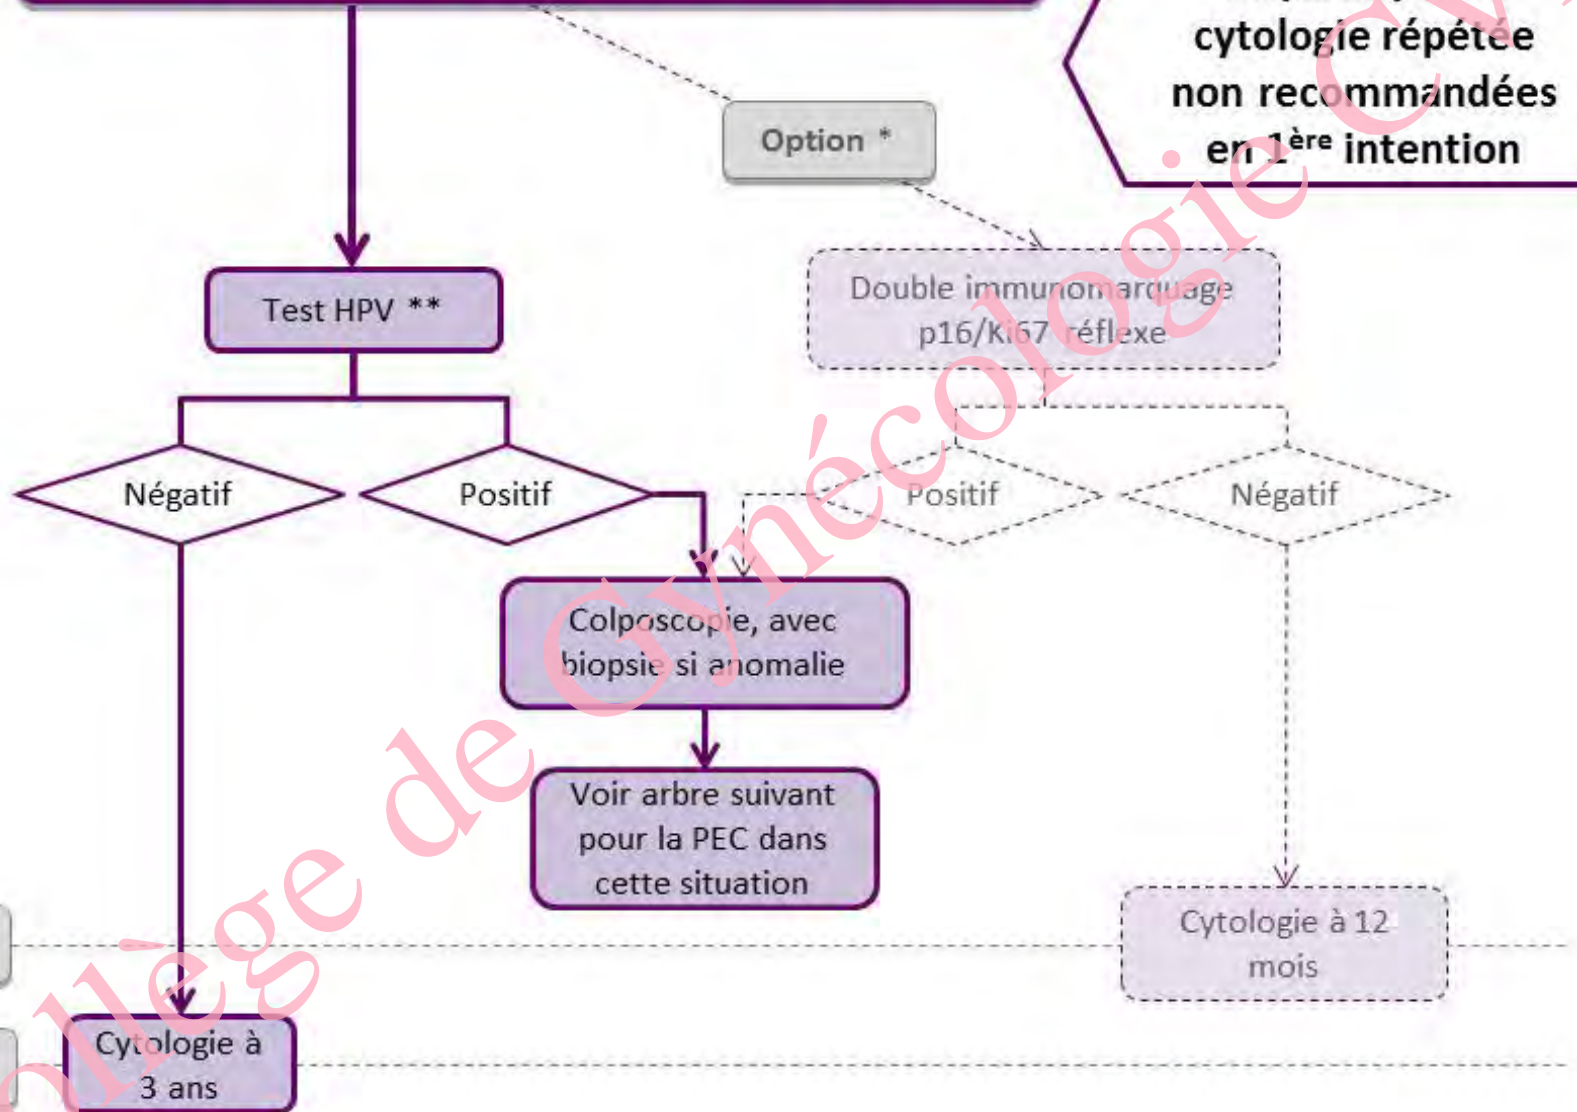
cytologie répétée non recommandées en 1$^{ère}$ intention

Option *

Test HPV **

Double immunomarquage p16/Ki67 réflexe

Négatif

Positif

Positif

Négatif

Colposcopie, avec biopsie si anomalie

Voir arbre suivant pour la PEC dans cette situation

Cytologie à 12 mois

Cytologie à 3 ans

Collège de Gynécologie CVL